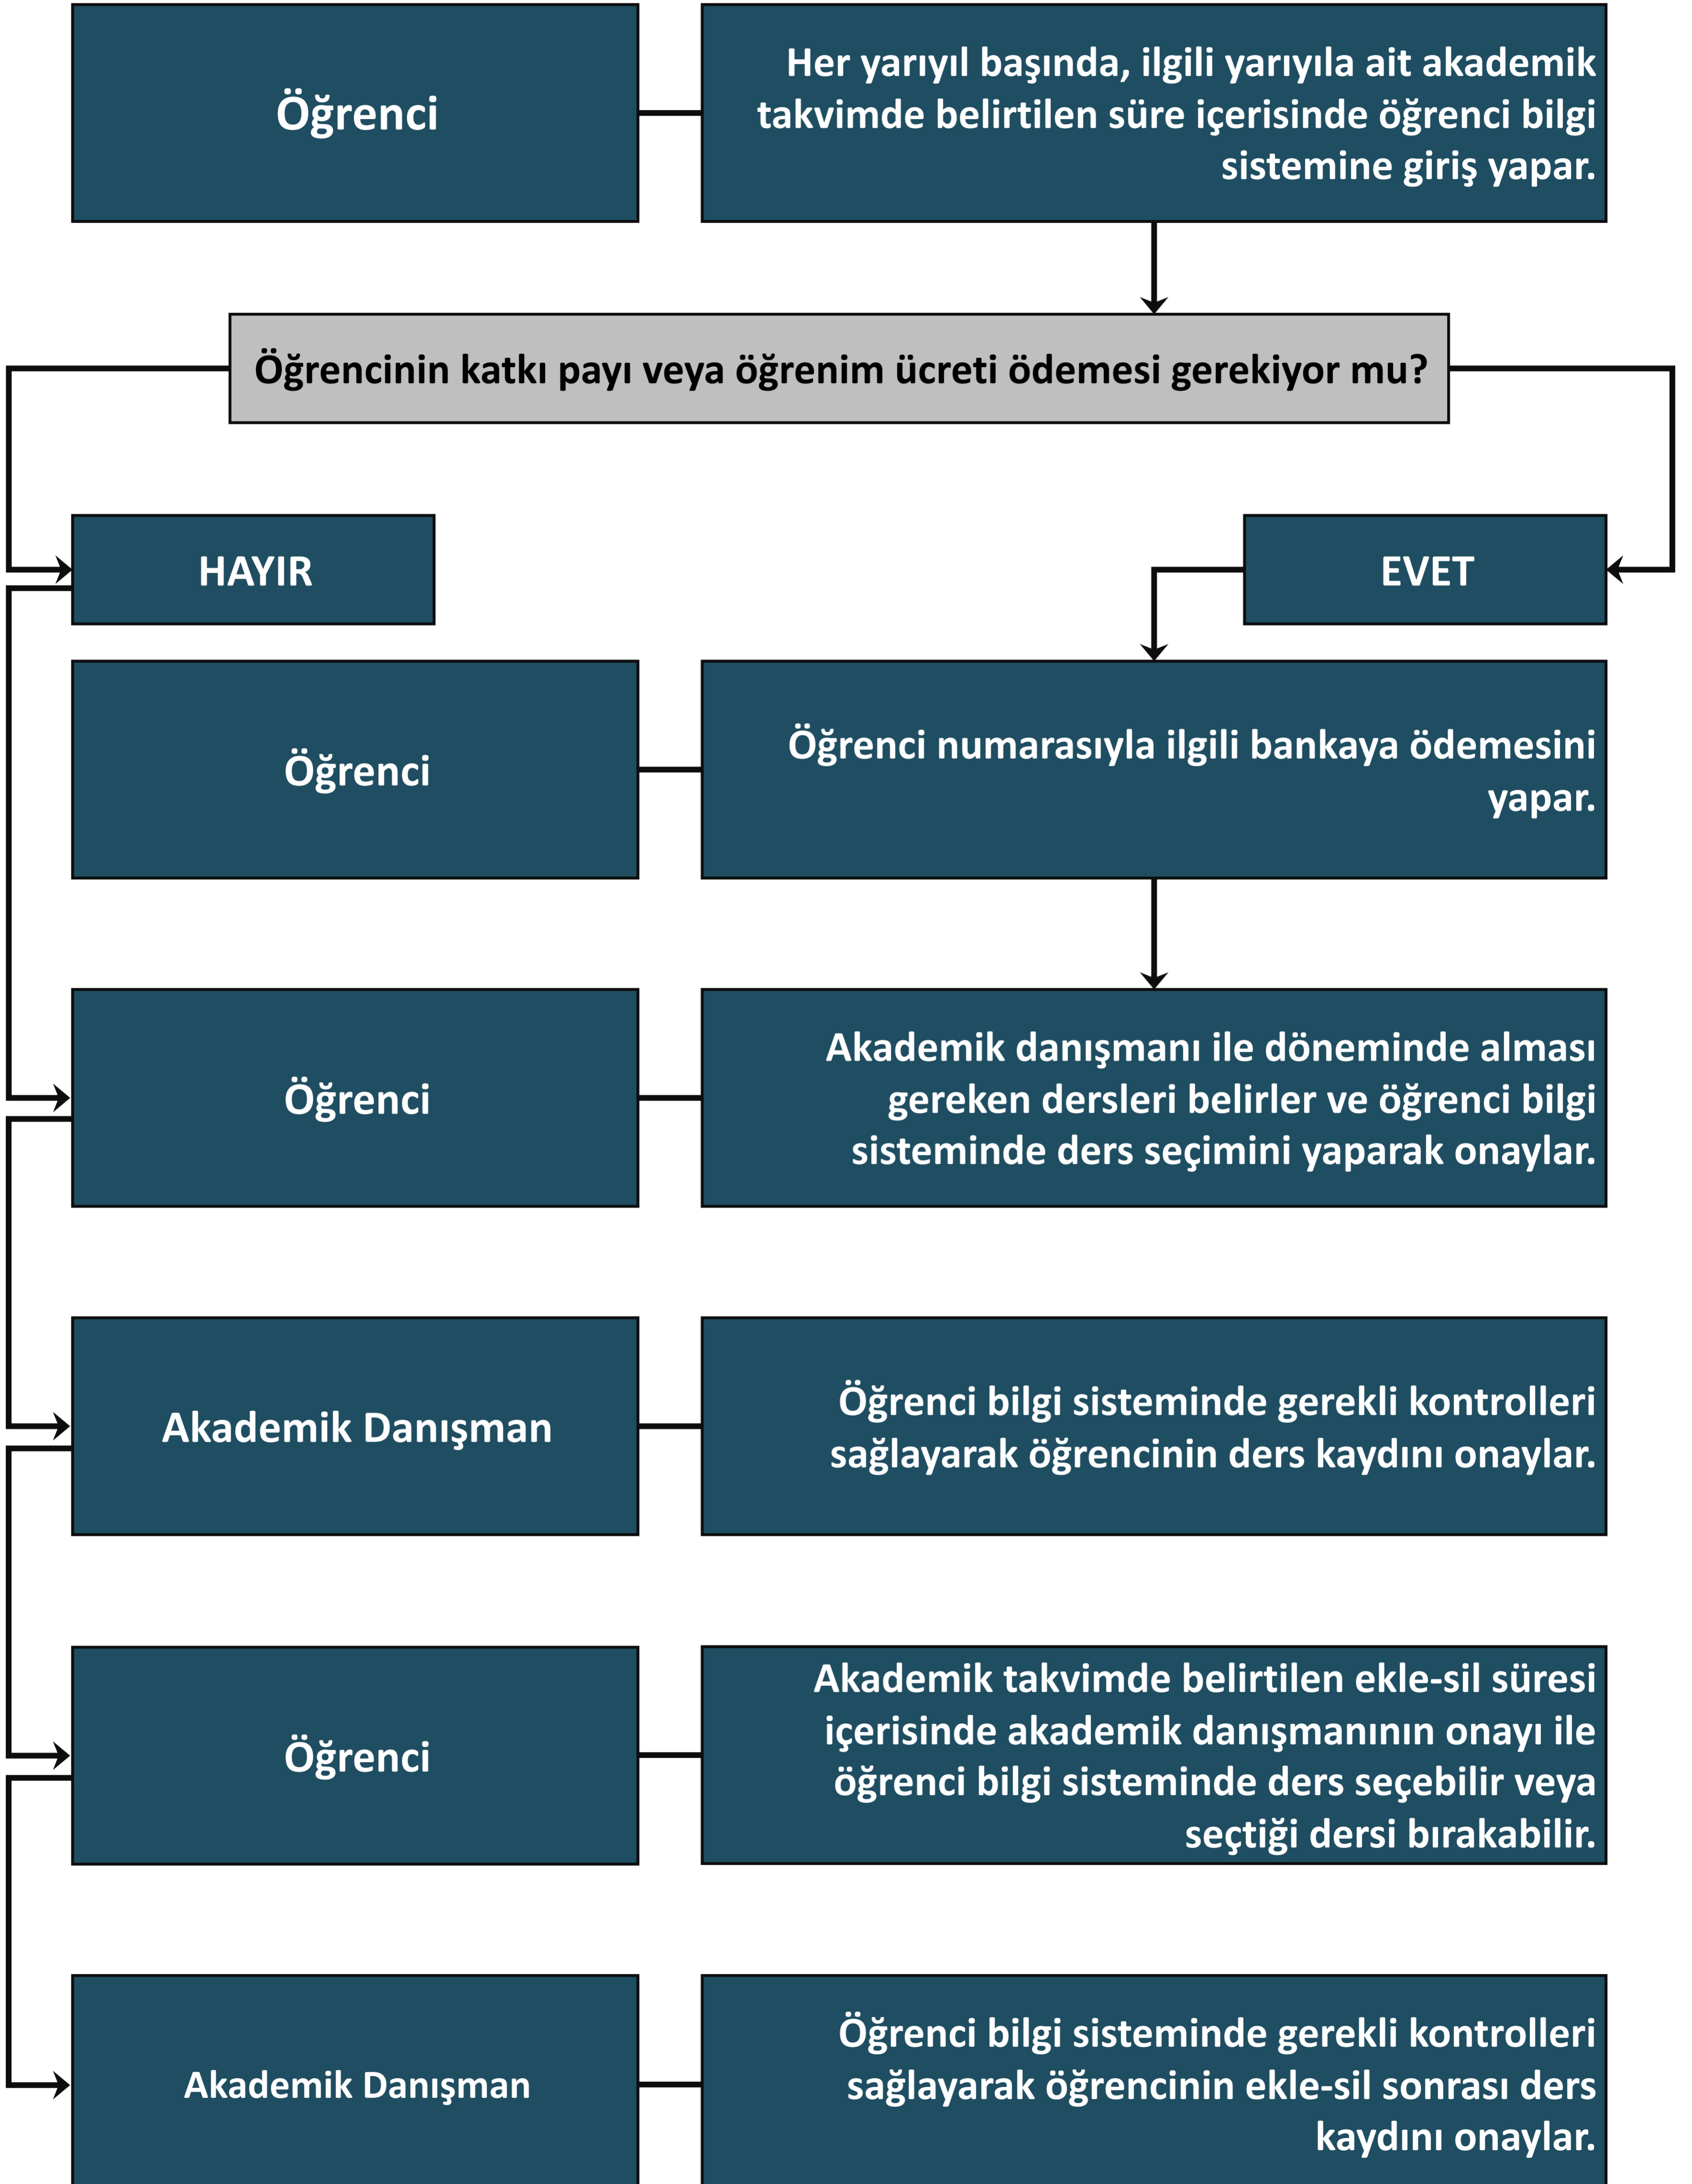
Öğrenci

Her yarıyıl başında, ilgili yarıyıla ait akademik takvimde belirtilen süre içerisinde öğrenci bilgi sistemine giriş yapar.

Öğrencinin katkı payı veya öğrenim ücreti ödemesi gerekiyor mu?

HAYIR

EVET

Öğrenci

Öğrenci numarasıyla ilgili bankaya ödemesini yapar.

Öğrenci

Akademik danışmanı ile döneminde alması gereken dersleri belirler ve öğrenci bilgi sisteminde ders seçimini yaparak onaylar.

Akademik Danışman

Öğrenci bilgi sisteminde gerekli kontrolleri sağlayarak öğrencinin ders kaydını onaylar.

Öğrenci

Akademik takvimde belirtilen ekle-sil süresi içerisinde akademik danışmanının onayı ile öğrenci bilgi sisteminde ders seçebilir veya seçtiği dersi bırakabilir.

Akademik Danışman

Öğrenci bilgi sisteminde gerekli kontrolleri sağlayarak öğrencinin ekle-sil sonrası ders kaydını onaylar.